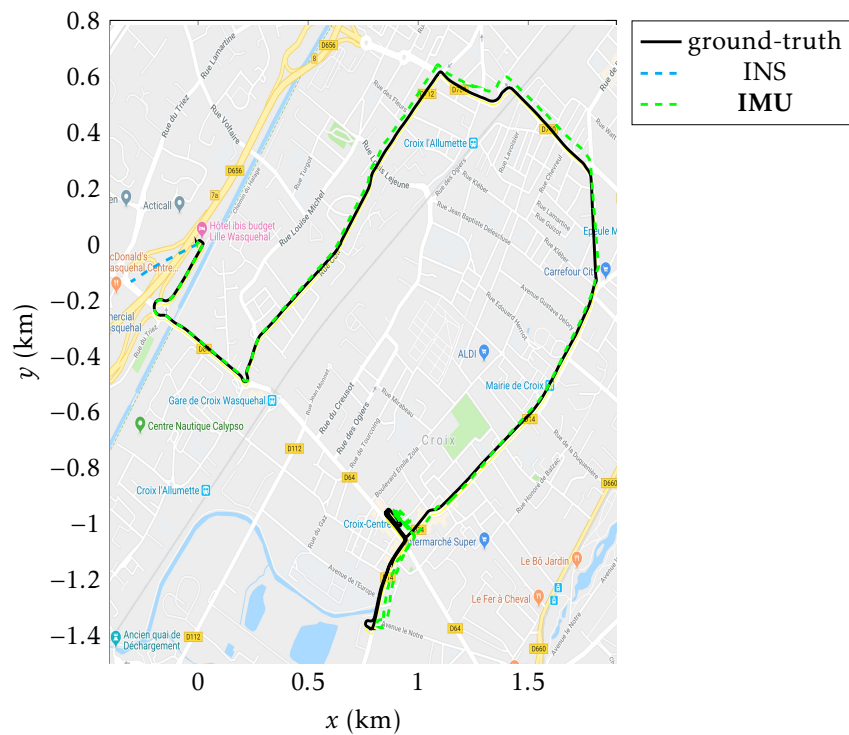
ground-truth
INS
**IMU**

0.8
0.6
0.4
0.2
0
−0.2
−0.4
−0.6
−0.8
−1
−1.2
−1.4

$y$ (km)

0
0.5
1
1.5

$x$ (km)

D656
Rue Lamartine
Rue du Triez
Rue Voltaire
D656
Acticall
Hôtel ibis budget Lille Wasquehal
McDonald's Wasquehal Centre...
mercial Wasquehal
Rue Louise Michel
Rue Louis Lejeune
Croix l'Allumette
Rue des Ogiers
Rue Kléber
Rue Jean Baptiste Delescluse
Epeule M
Carrefour Cit
Avenue Gustave Delory
Rue Edouard Herriot
ALDI
Mairie de Croix
Gare de Croix Wasquehal
Centre Nautique Calypso
Rue du Creusot
Rue des Ogiers
Rue Mirabeau
Croix
D112
D64
D14
Croix l'Allumette
Croix-Centre
Intermarché Super
Le Bô Jardin
Le Fer à Cheval
Avenue de l'Europe
Avenue Le Nôtre
D64
D660
Ancien quai de Déchargement
D112
D660